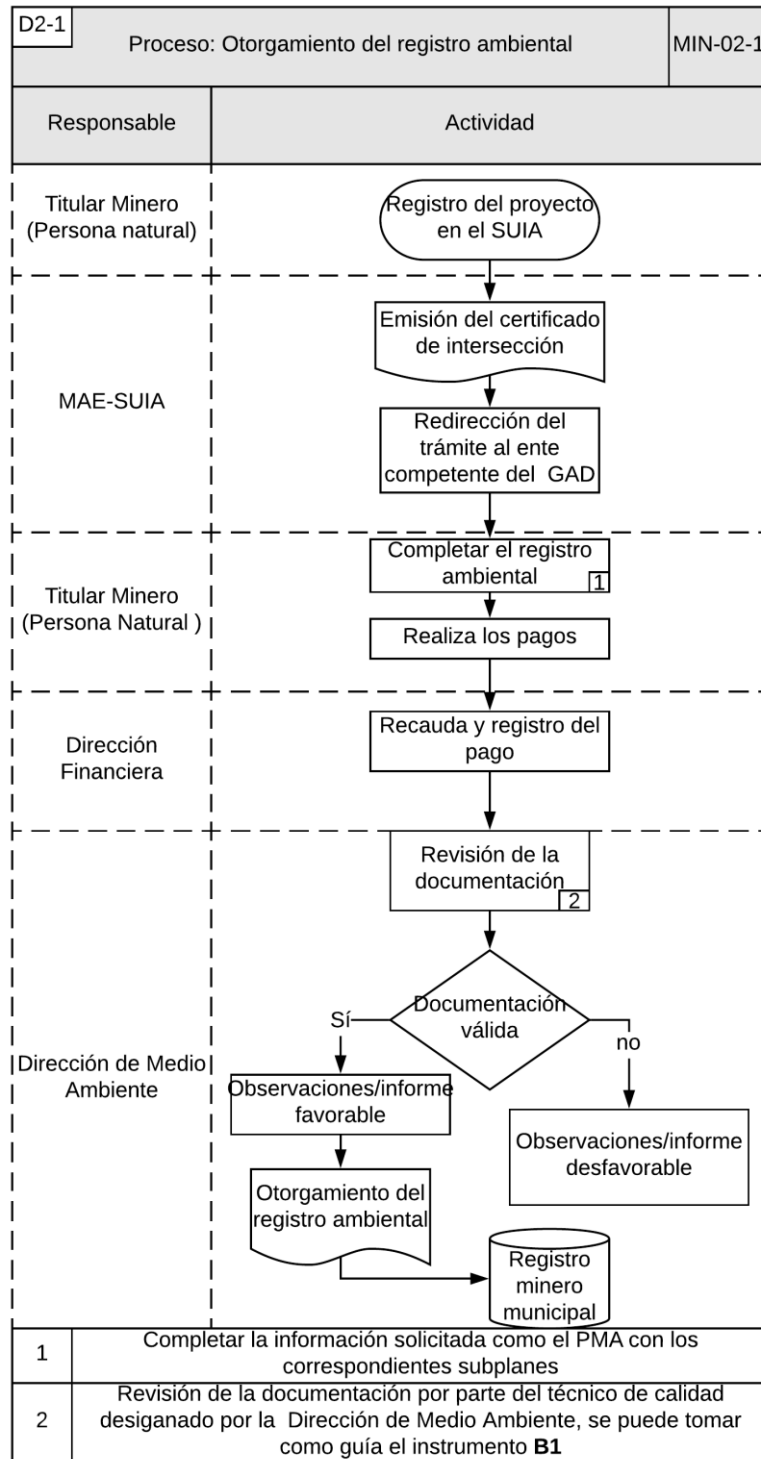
D2-1

Proceso: Otorgamiento del registro ambiental

MIN-02-1

| Responsable | Actividad |
|---|---|
| Titular Minero (Persona natural) | Registro del proyecto en el SUIA |
| MAE-SUIA | Emisión del certificado de intersección; Redirección del trámite al ente competente del GAD |
| Titular Minero (Persona Natural ) | Completar el registro ambiental 1; Realiza los pagos |
| Dirección Financiera | Recauda y registro del pago |
| Dirección de Medio Ambiente | Revisión de la documentación 2; Documentación válida; Sí; no; Observaciones/informe favorable; Observaciones/informe desfavorable; Otorgamiento del registro ambiental; Registro minero municipal |

| | |
|---|---|
| 1 | Completar la información solicitada como el PMA con los correspondientes subplanes |
| 2 | Revisión de la documentación por parte del técnico de calidad desiganado por la Dirección de Medio Ambiente, se puede tomar como guía el instrumento **B1** |